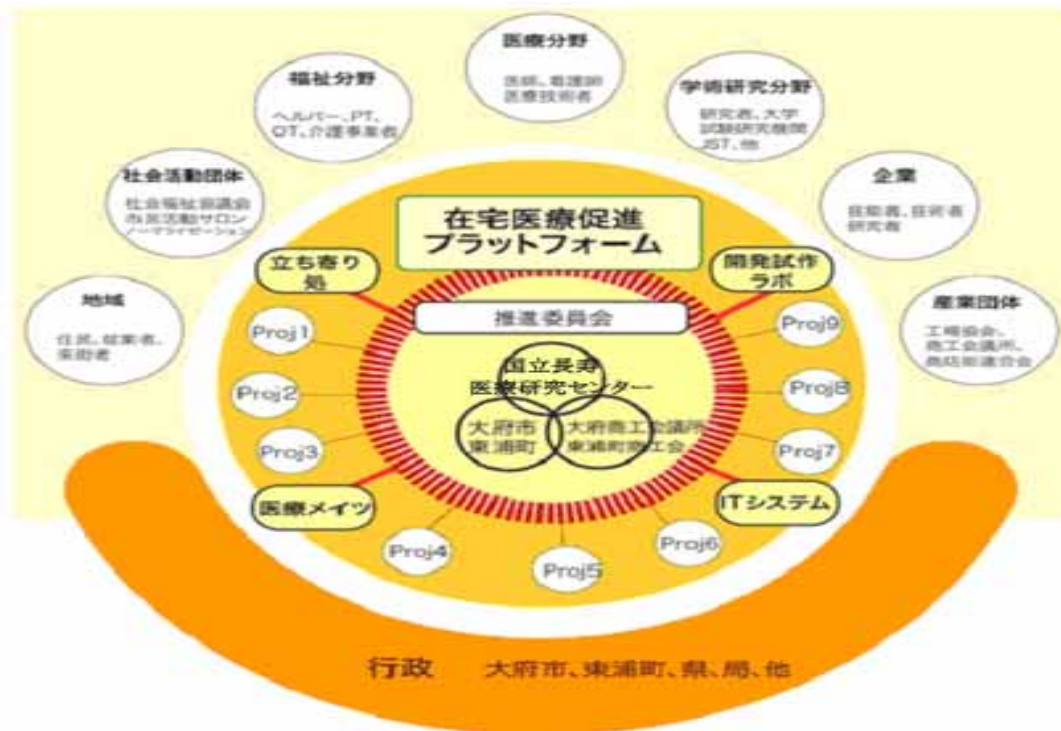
医療分野

医師、看護師
医療技術者

福祉分野

ヘルパー、PT、
OT、介護事業者

学術研究分野

研究者、大学
試験研究機関
JST、他

社会活動団体

社会福祉協議会
市民活動サロン
ノーマライゼーション

企業

技能者、技術者
研究者

地域

住民、就業者、
家族者

産業団体

工場協会、
商工会議所、
商店街連合会

在宅医療促進
プラットフォーム

立ち寄り
処

開発試作
ラボ

推進委員会

Proj1

Proj2

Proj3

Proj9

Proj8

Proj7

国立長寿
医療研究センター

大府市
東浦町

大府商工会議所
東浦町商工会

医療メイツ

ITシステム

Proj4

Proj5

Proj6

行政　大府市、東浦町、県、局、他